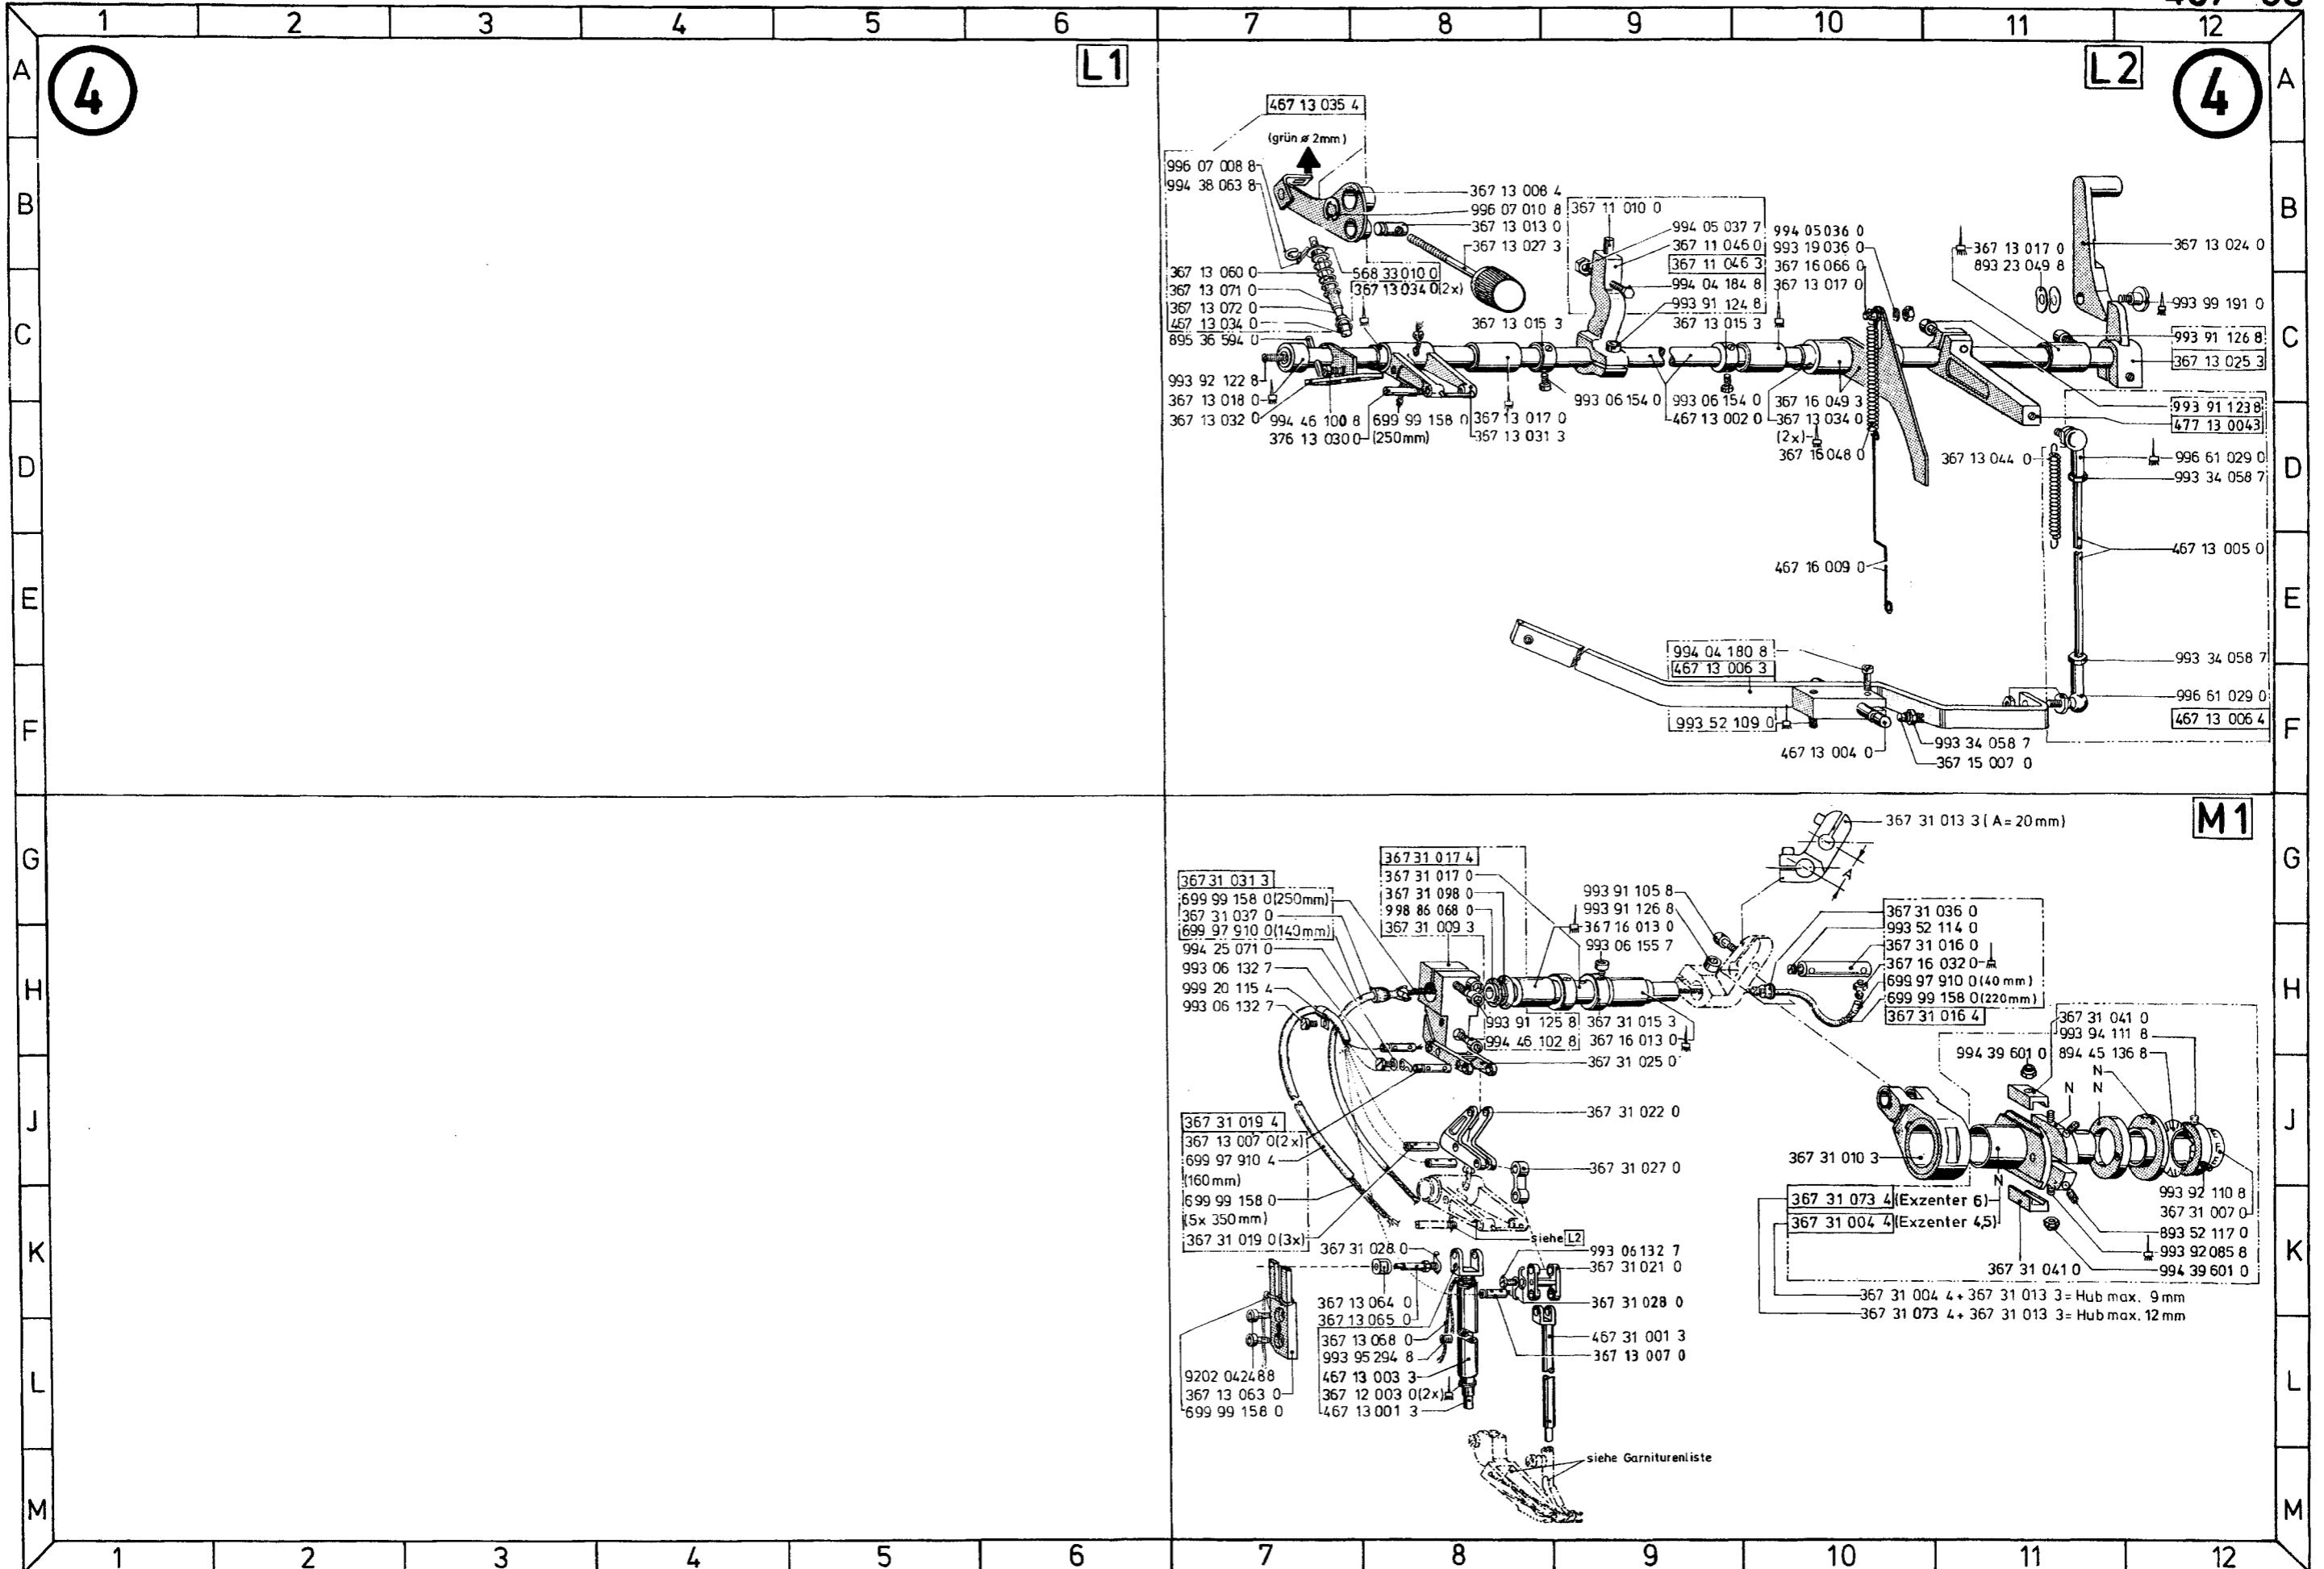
1 2 3 4 5 6 7 8 9 10 11 12

A B C D E F G H J K L M

4
L1
L2
4

467 13 035 4
(grün ø 2mm)
996 07 008 8
994 38 063 8
367 13 008 4
996 07 010 8
367 13 013 0
367 13 027 3
367 11 010 0
994 05 037 7
367 11 046 0
367 11 046 3
994 04 184 8
993 91 124 8
367 13 015 3
994 05 036 0
993 19 036 0
367 16 066 0
367 13 017 0
367 13 017 0
893 23 049 8
367 13 024 0
993 99 191 0
993 91 126 8
367 13 025 3
367 13 060 0
367 13 071 0
367 13 072 0
467 13 034 0
895 36 594 0
568 33 010 0
367 13 034 0(2x)
367 13 015 3
993 92 122 8
367 13 018 0
367 13 032 0
994 46 100 8
376 13 030 0
699 99 158 0
(250mm)
367 13 017 0
367 13 031 3
993 06 154 0
993 06 154 0
467 13 002 0
367 16 049 3
367 13 034 0
(2x)
367 16 048 0
993 91 123 8
477 13 004 3
367 13 044 0
996 61 029 0
993 34 058 7
467 13 005 0
467 16 009 0
994 04 180 8
467 13 006 3
993 34 058 7
996 61 029 0
467 13 006 4
993 52 109 0
467 13 004 0
993 34 058 7
367 15 007 0

M1
367 31 013 3 ( A = 20 mm)
A
367 31 017 4
367 31 017 0
367 31 098 0
998 86 068 0
367 31 009 3
367 31 031 3
699 99 158 0(250mm)
367 31 037 0
699 97 910 0(140mm)
994 25 071 0
993 06 132 7
999 20 115 4
993 06 132 7
993 91 105 8
993 91 126 8
367 16 013 0
993 06 155 7
367 31 036 0
993 52 114 0
367 31 016 0
367 16 032 0
699 97 910 0(40 mm)
699 99 158 0(220mm)
367 31 016 4
993 91 125 8
994 46 102 8
367 31 015 3
367 16 013 0
367 31 025 0
367 31 041 0
993 94 111 8
994 39 601 0
894 45 136 8
N
N
N
367 31 019 4
367 13 007 0(2x)
699 97 910 4
(160 mm)
699 99 158 0
(5x 350 mm)
367 31 019 0(3x)
367 31 022 0
367 31 027 0
367 31 010 3
993 92 110 8
367 31 007 0
367 31 073 4(Exzenter 6)
367 31 004 4(Exzenter 4,5)
N
893 52 117 0
993 92 085 8
994 39 601 0
367 31 041 0
siehe L2
367 31 028 0
993 06 132 7
367 31 021 0
367 31 028 0
367 13 064 0
367 13 065 0
367 13 068 0
993 95 294 8
467 13 003 3
367 12 003 0(2x)
467 13 001 3
467 31 001 3
367 13 007 0
367 31 004 4 + 367 31 013 3 = Hub max. 9 mm
367 31 073 4 + 367 31 013 3 = Hub max. 12 mm
9202 042488
367 13 063 0
699 99 158 0
siehe Garniturenliste